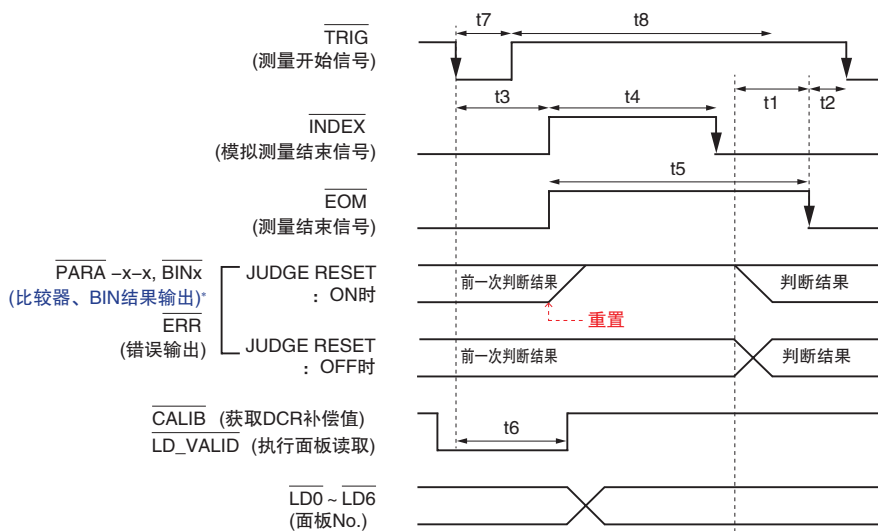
$\overline{\text{TRIG}}$
(测量开始信号)

t7
t8

t3
t4
t1
t2

$\overline{\text{INDEX}}$
(模拟测量结束信号)

t5

$\overline{\text{EOM}}$
(测量结束信号)

$\overline{\text{PARA}}$ –x–x, $\overline{\text{BINx}}$
(比较器、BIN结果输出)*
$\overline{\text{ERR}}$
(错误输出)

JUDGE RESET
：ON时

前一次判断结果
判断结果
重置

JUDGE RESET
：OFF时

前一次判断结果
判断结果

$\overline{\text{CALIB}}$ (获取DCR补偿值)
$\overline{\text{LD\_VALID}}$ (执行面板读取)

t6

$\overline{\text{LD0}}$ ~ $\overline{\text{LD6}}$
(面板No.)